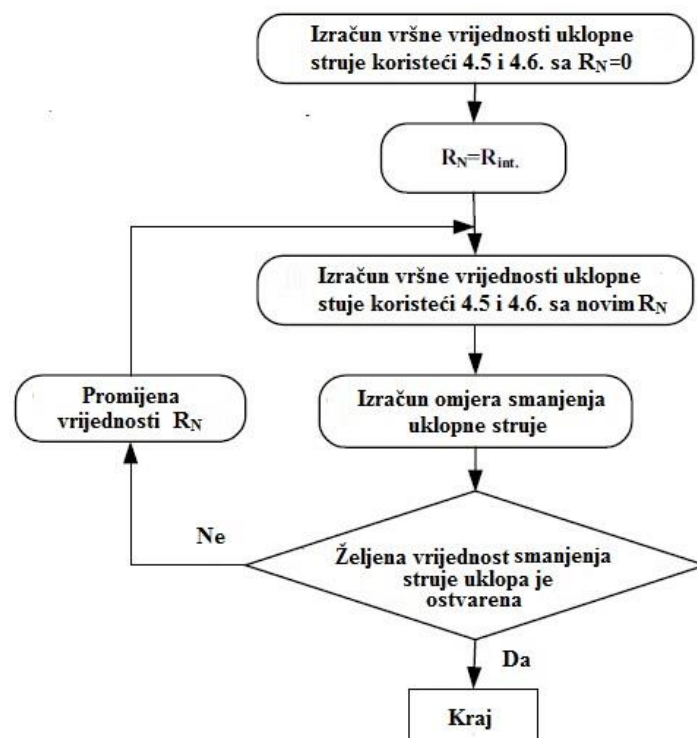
Izračun vršne vrijednosti uklopne struje koristeći 4.5 i 4.6. sa $R_N=0$

$R_N=R_{int.}$

Izračun vršne vrijednosti uklopne struje koristeći 4.5 i 4.6. sa novim $R_N$

Promijena vrijednosti $R_N$

Izračun omjera smanjenja uklopne struje

Ne

Željena vrijednost smanjenja struje uklopa je ostvarena

Da

Kraj